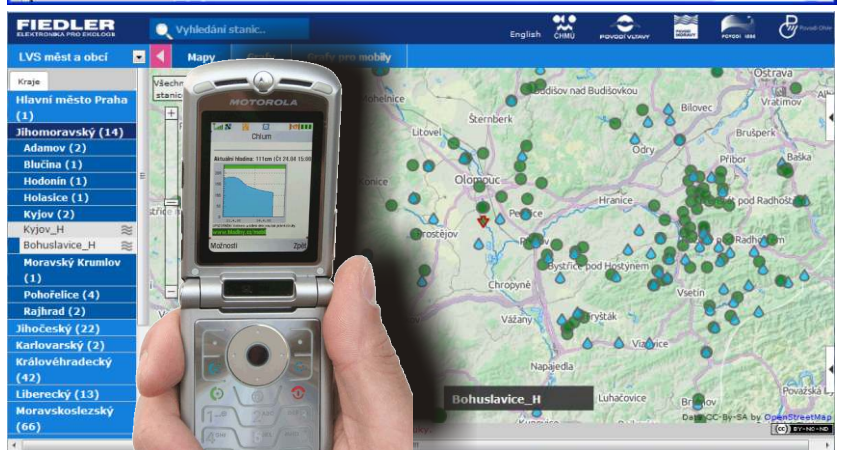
FIEDLER
ELEKTRONIKA PRO EKOLOGII

Vyhledání stanic...

English ČHMÚ POVODÍ VLTAVY POVODÍ MORAVY POVODÍ ODRY Povodí Ohře

LVS měst a obcí

Mapy Grafy Grafy pro mobily

Kraje

Hlavní město Praha (1)
Jihomoravský (14)
Adamov (2)
Blučina (1)
Hodonín (1)
Holasice (1)
Kyjov (2)
Kyjov_H
Bohuslavice_H
Moravský Krumlov (1)
Pohořelice (4)
Rajhrad (2)
Jihočeský (22)
Karlovarský (2)
Královéhradecký (42)
Liberecký (13)
Moravskoslezský (66)

Všechn stanic

MOTOROLA

Chlum
Aktuální hladina: 111cm (C) 24.04 15:00
www.fiedler.company
Možnosti Zpět

Ostrava
Budišov nad Budišovkou
Bílovec
Vratimov
Šternberk
Litovel
Odry
Příbor
Baška
Olomouc
Hranice
Prostějov
Přerov
Bystřice pod Hostýnem
Chropyně
Vsetín
Vážany
Bryšťák
Vizovice
Napajedla
Luhačovice
Povážská
Bohuslavice_H
Data CC-By-SA by OpenStreetMap
BY-NC-ND